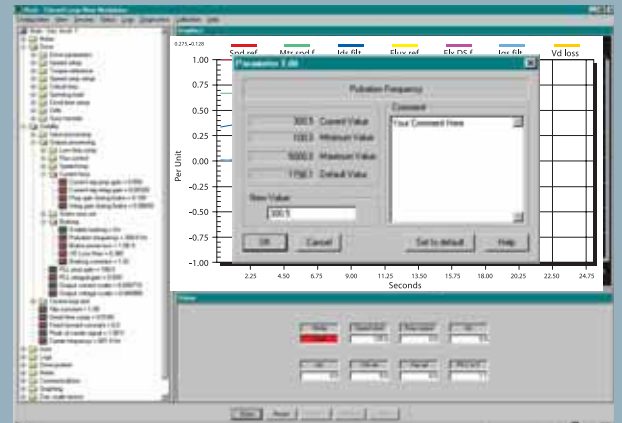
Spd ref
Mtr spd f
Ids filt
Flux ref
Flx DS f
Iqs filt
Vd loss

1.00
0.75
0.50
0.25
0.00
-0.25
-0.50
-0.75
-1.00

Per Unit

2.25
4.50
6.75
9.00
11.25
13.50
15.75
18.00
20.25
22.50
24.75

Seconds

Parameter Edit

Pulsation Frequency

300.5 Current Value
100.0 Minimum Value
5000.0 Maximum Value
1750.0 Default Value

Comment
Your Comment Here

New Value
300.5

OK
Cancel
Set to default
Help